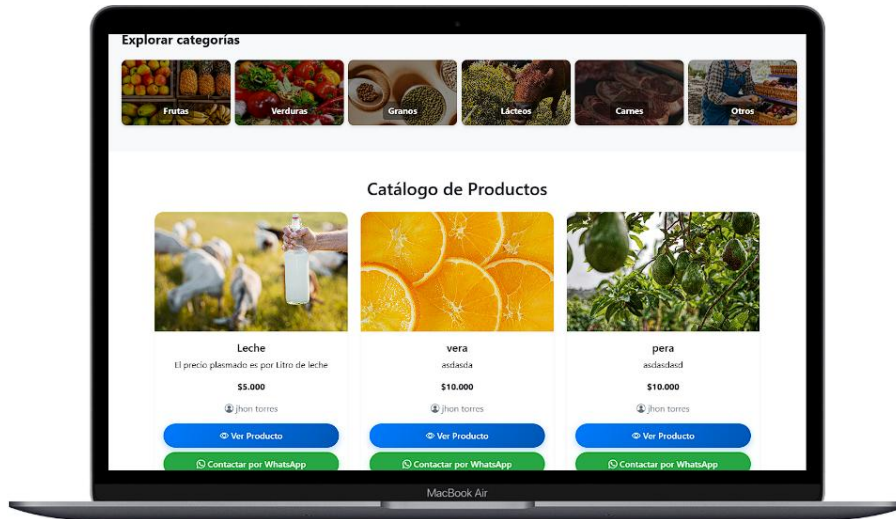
Explorar categorías

Frutas
Verduras
Granos
Lácteos
Carnes
Otros

Catálogo de Productos

Leche
El precio plasmado es por Litro de leche
$5.000
jhon torres
Ver Producto
Contactar por WhatsApp

vera
asdasda
$10.000
jhon torres
Ver Producto
Contactar por WhatsApp

pera
asdasdasd
$10.000
jhon torres
Ver Producto
Contactar por WhatsApp

MacBook Air